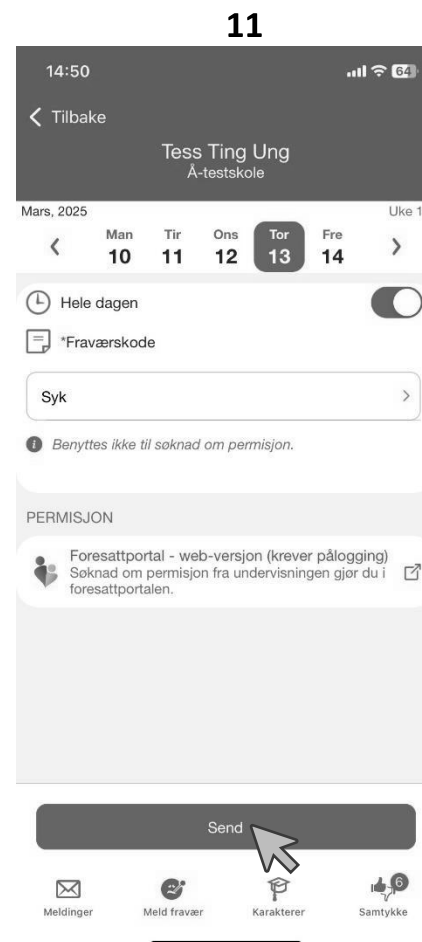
11

14:50

64

Tilbake

Tess Ting Ung
Å-testskole

Mars, 2025

Uke 1

Man 10
Tir 11
Ons 12
Tor 13
Fre 14

Hele dagen

*Fraværskode

Syk

Benyttes ikke til søknad om permisjon.

PERMISJON

Foresattportal - web-versjon (krever pålogging)
Søknad om permisjon fra undervisningen gjør du i foresattportalen.

Send

Meldinger
Meld fravær
Karakterer
6
Samtykke